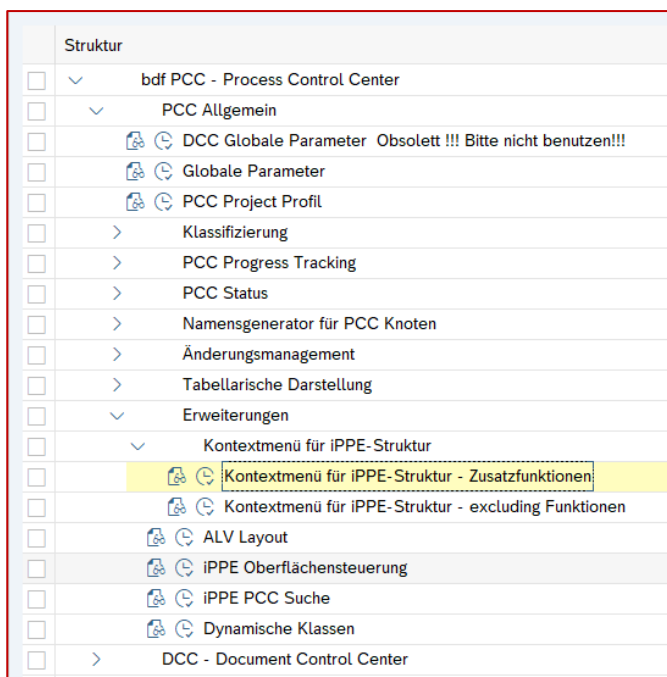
Struktur

bdf PCC - Process Control Center

PCC Allgemein

DCC Globale Parameter Obsolett !!! Bitte nicht benutzen!!!

Globale Parameter

PCC Project Profil

Klassifizierung

PCC Progress Tracking

PCC Status

Namensgenerator für PCC Knoten

Änderungsmanagement

Tabellarische Darstellung

Erweiterungen

Kontextmenü für iPPE-Struktur

Kontextmenü für iPPE-Struktur - Zusatzfunktionen

Kontextmenü für iPPE-Struktur - excluding Funktionen

ALV Layout

iPPE Oberflächensteuerung

iPPE PCC Suche

Dynamische Klassen

DCC - Document Control Center